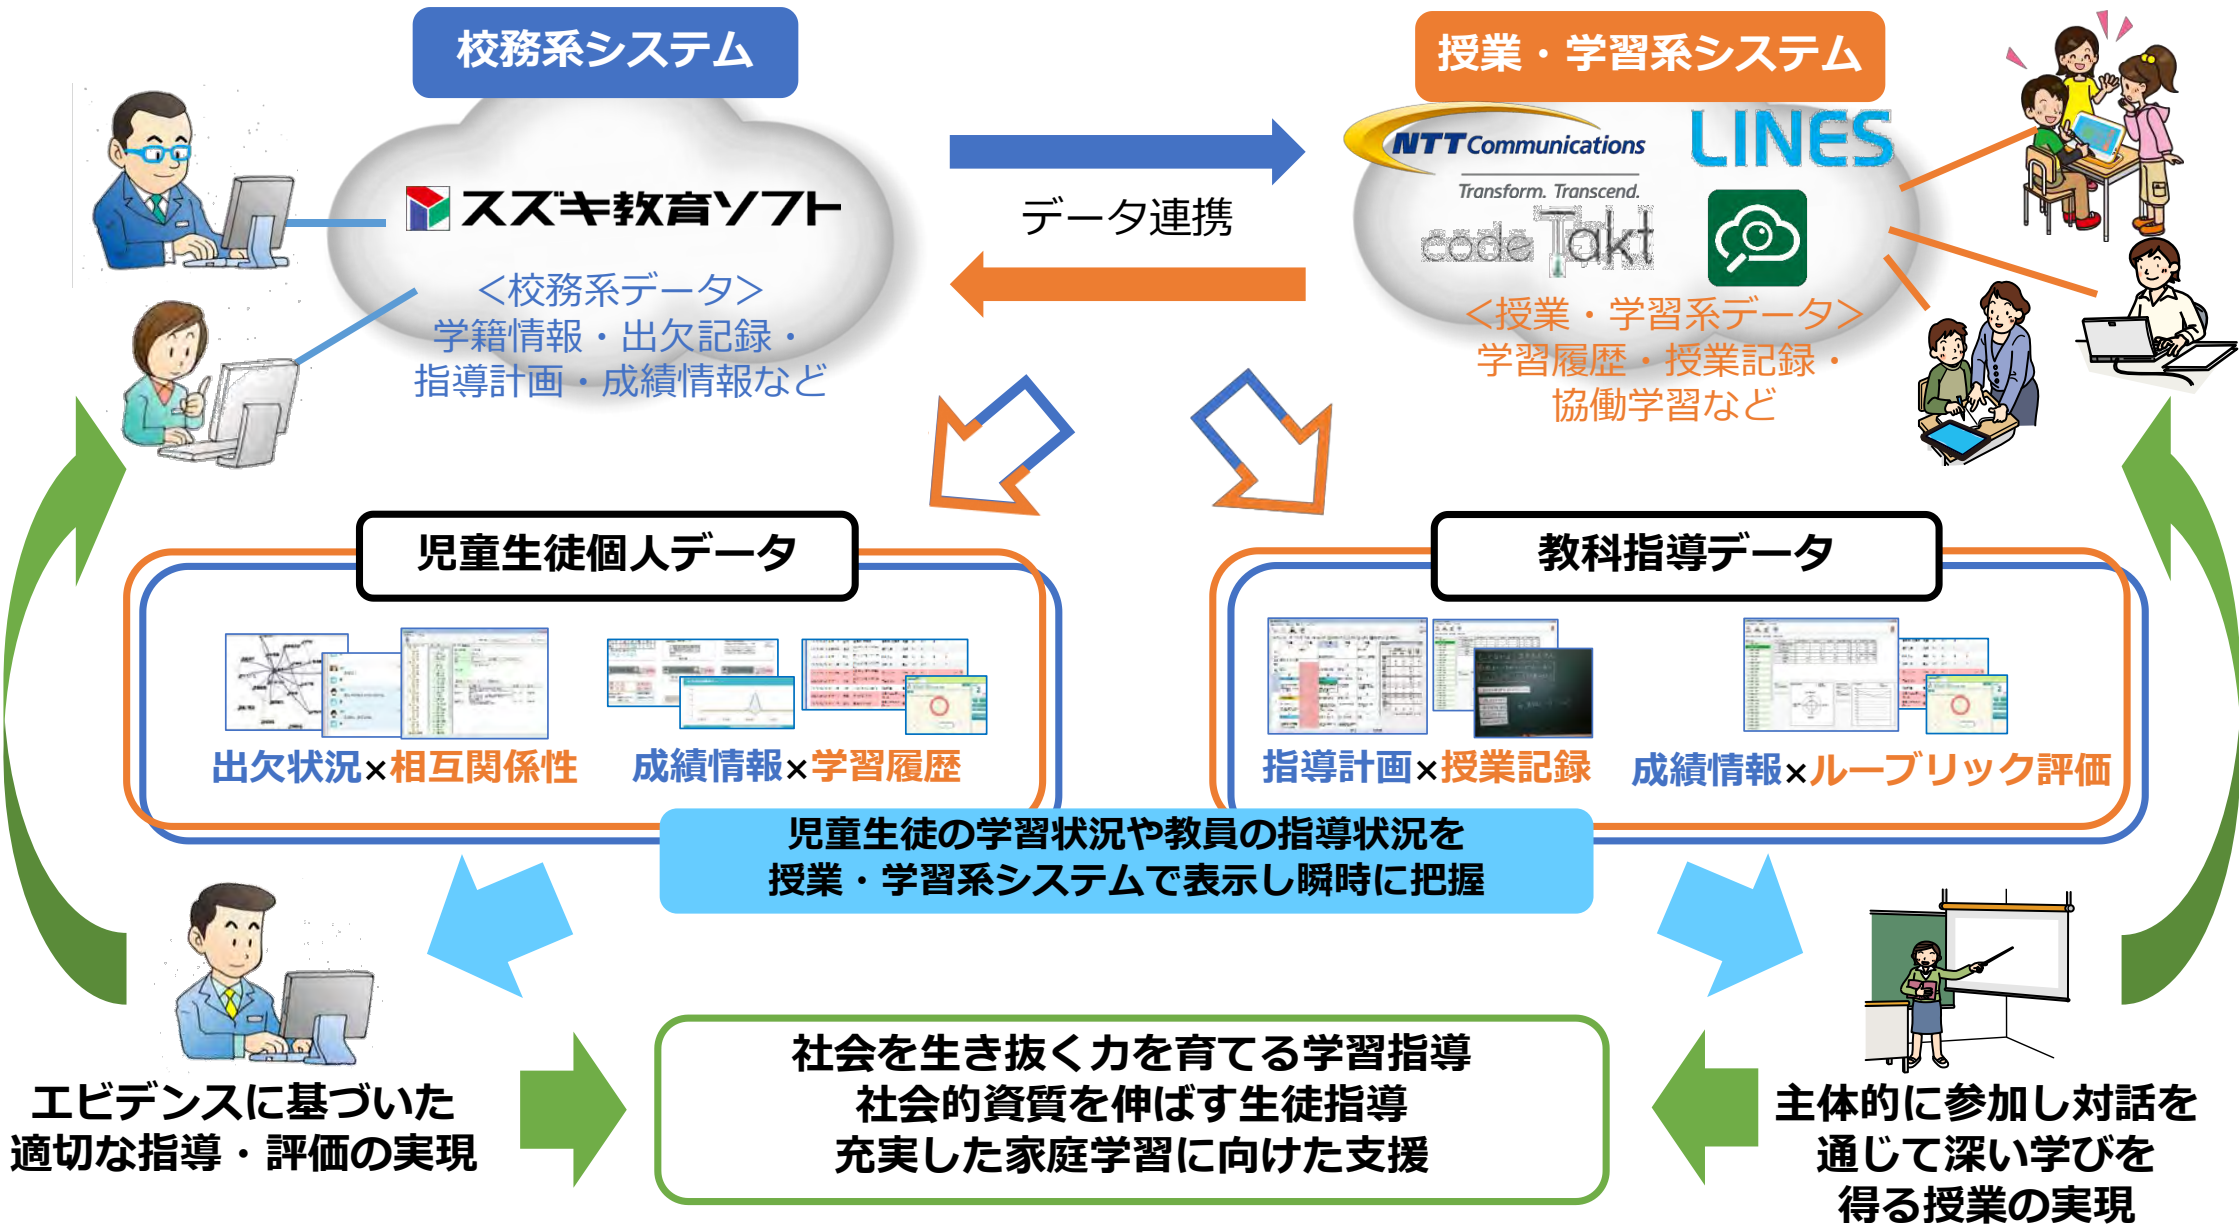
校務系システム

スズキ教育ソフト

<校務系データ>
学籍情報・出欠記録・
指導計画・成績情報など

データ連携

授業・学習系システム

NTT Communications
Transform. Transcend.

LINES

codeTakt

<授業・学習系データ>
学習履歴・授業記録・
協働学習など

児童生徒個人データ

出欠状況×相互関係性　成績情報×学習履歴

教科指導データ

指導計画×授業記録　成績情報×ルーブリック評価

児童生徒の学習状況や教員の指導状況を
授業・学習系システムで表示し瞬時に把握

エビデンスに基づいた
適切な指導・評価の実現

社会を生き抜く力を育てる学習指導
社会的資質を伸ばす生徒指導
充実した家庭学習に向けた支援

主体的に参加し対話を
通じて深い学びを
得る授業の実現